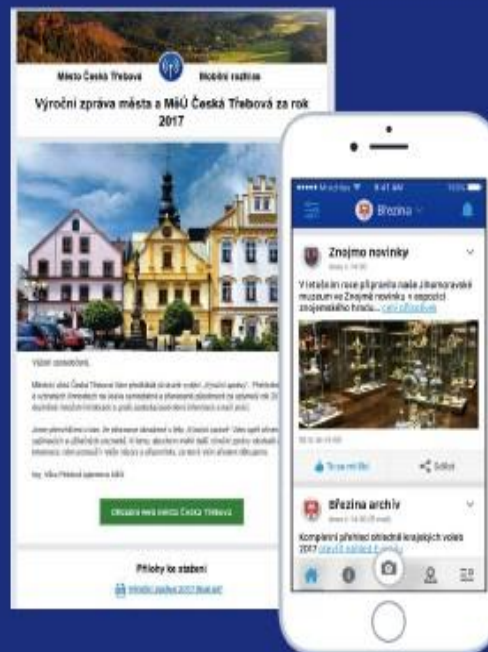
Město Česká Třebová

Mobilní rozhlas

Výroční zpráva města a MěÚ Česká Třebová za rok 2017

Vážení obyvatelé,

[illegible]

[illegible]

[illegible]

Otevřete web města Česká Třebová

Přílohy ke stažení

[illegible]

Březina

Znojmo novinky

V letošním roce připravila naše Jihomoravské muzeum ve Znojmě novinky v expozici znojemského hradu... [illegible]

To se mi líbí

Sdílet

Březina archiv

Kompletní přehled výsledků krajských voleb 2017 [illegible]